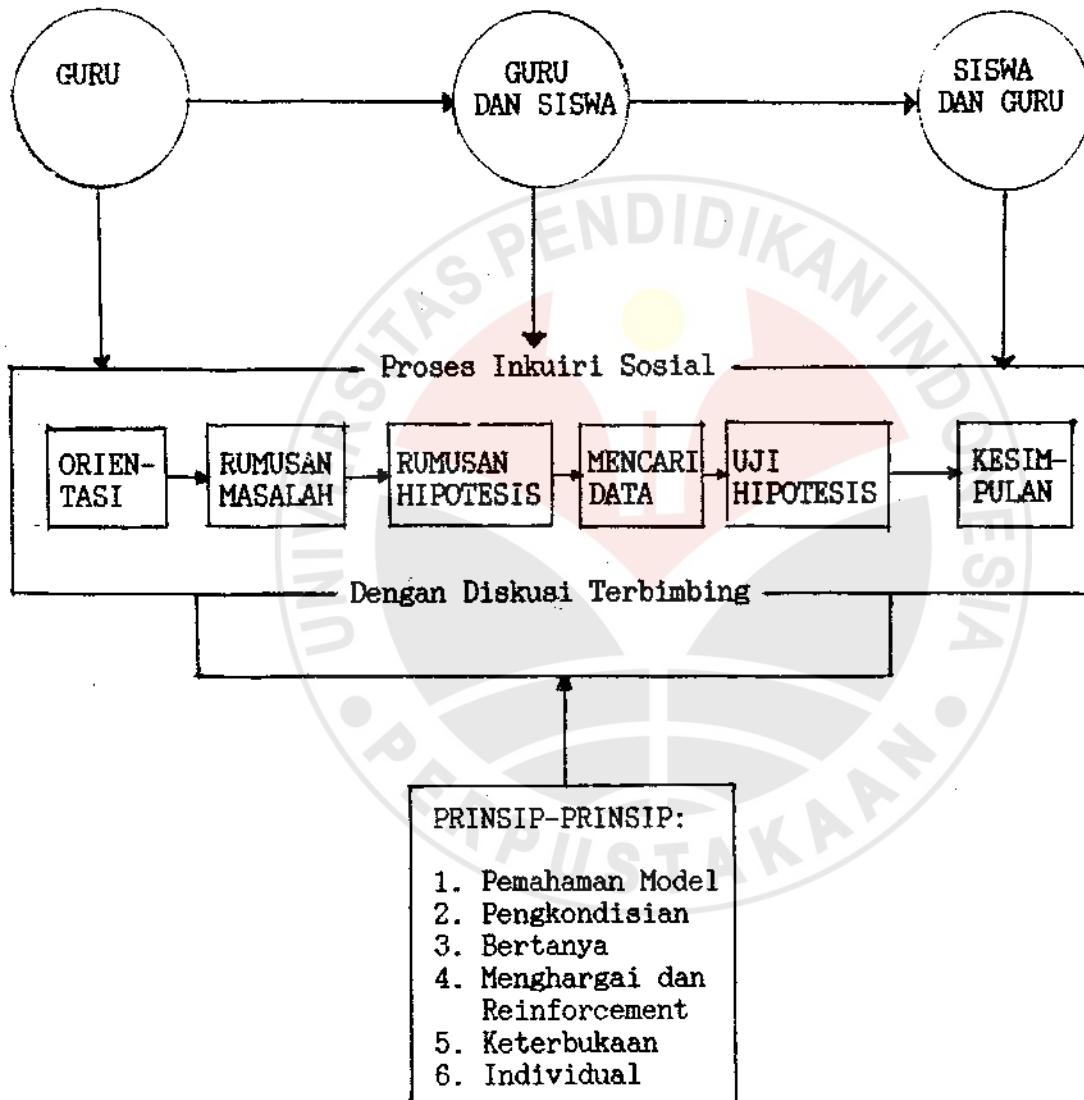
GURU

GURU DAN SISWA

SISWA DAN GURU

Proses Inkuiri Sosial

ORIENTASI

RUMUSAN MASALAH

RUMUSAN HIPOTESIS

MENCARI DATA

UJI HIPOTESIS

KESIMPULAN

Dengan Diskusi Terbimbing

PRINSIP-PRINSIP:

1. Pemahaman Model
2. Pengkondisian
3. Bertanya
4. Menghargai dan Reinforcement
5. Keterbukaan
6. Individual

UNIVERSITAS PENDIDIKAN INDONESIA
PERPUSTAKAAN